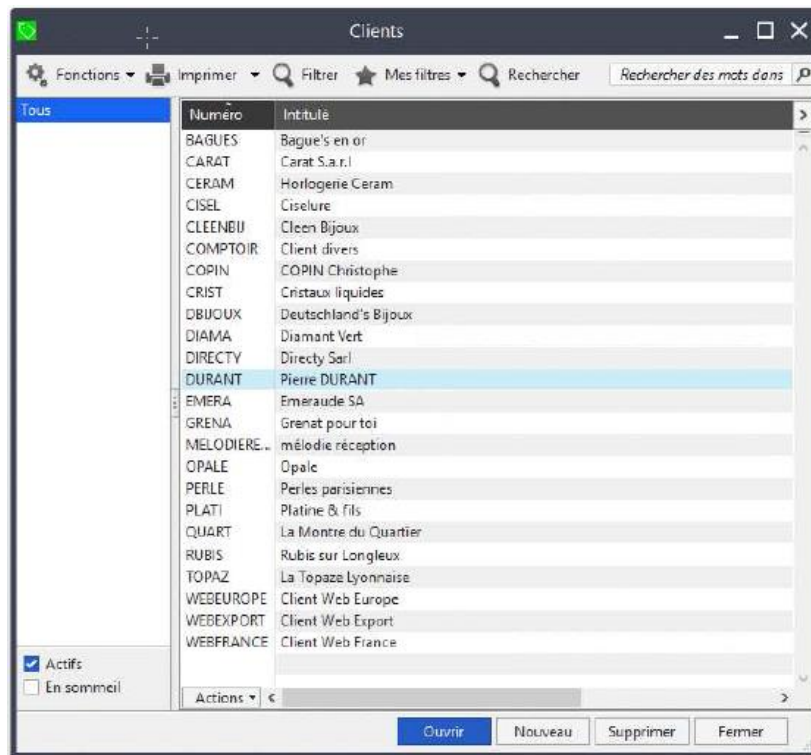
Clients

Fonctions ▾ Imprimer ▾ Filtrer Mes filtres ▾ Rechercher Rechercher des mots dans

Tous

| Numéro | Intitulé |
|---|---|
| BAGUES | Bague's en or |
| CARAT | Carat S.a.r.l |
| CERAM | Horlogerie Ceram |
| CISEL | Ciselure |
| CLEENBIJ | Cleen Bijoux |
| COMPTOIR | Client divers |
| COPIN | COPIN Christophe |
| CRIST | Cristaux liquides |
| DBIJOUX | Deutschland's Bijoux |
| DIAMA | Diamant Vert |
| DIRECTY | Directy Sarl |
| DURANT | Pierre DURANT |
| EMERA | Emeraude SA |
| GRENA | Grenat pour toi |
| MELODIERE... | mélodie réception |
| OPALE | Opale |
| PERLE | Perles parisiennes |
| PLATI | Platine & fils |
| QUART | La Montre du Quartier |
| RUBIS | Rubis sur Longleux |
| TOPAZ | La Topaze Lyonnaise |
| WEBEUROPE | Client Web Europe |
| WEBEXPORT | Client Web Export |
| WEBFRANCE | Client Web France |

Actifs
En sommeil

Actions ▾

Ouvrir Nouveau Supprimer Fermer